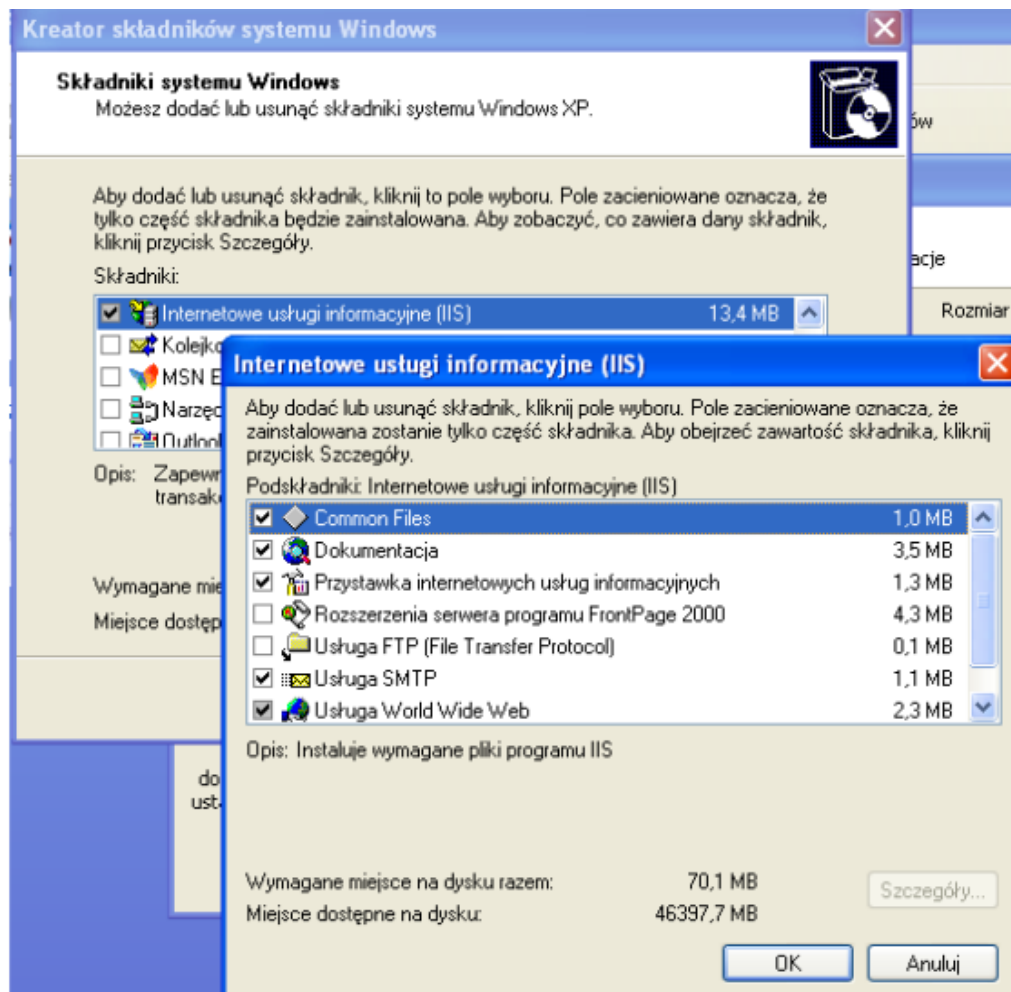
Kreator składników systemu Windows

Składniki systemu Windows
Możesz dodać lub usunąć składniki systemu Windows XP.

ów

Aby dodać lub usunąć składnik, kliknij to pole wyboru. Pole zacieniowane oznacza, że tylko część składnika będzie zainstalowana. Aby zobaczyć, co zawiera dany składnik, kliknij przycisk Szczegóły.

Składniki:

acje

Rozmiar

Internetowe usługi informacyjne (IIS) 13,4 MB
Kolejk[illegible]
MSN E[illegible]
Narzę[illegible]
Outlo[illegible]

Opis: Zapew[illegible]
transak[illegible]

Wymagane mie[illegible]
Miejsce dostęp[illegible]

do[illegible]
us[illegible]

Internetowe usługi informacyjne (IIS)

Aby dodać lub usunąć składnik, kliknij pole wyboru. Pole zacieniowane oznacza, że zainstalowana zostanie tylko część składnika. Aby obejrzeć zawartość składnika, kliknij przycisk Szczegóły.

Podskładniki: Internetowe usługi informacyjne (IIS)

| | |
|---|---|
| Common Files | 1,0 MB |
| Dokumentacja | 3,5 MB |
| Przystawka internetowych usług informacyjnych | 1,3 MB |
| Rozszerzenia serwera programu FrontPage 2000 | 4,3 MB |
| Usługa FTP (File Transfer Protocol) | 0,1 MB |
| Usługa SMTP | 1,1 MB |
| Usługa World Wide Web | 2,3 MB |

Opis: Instaluje wymagane pliki programu IIS

Wymagane miejsce na dysku razem: 70,1 MB
Miejsce dostępne na dysku: 46397,7 MB

Szczegóły...

OK
Anuluj